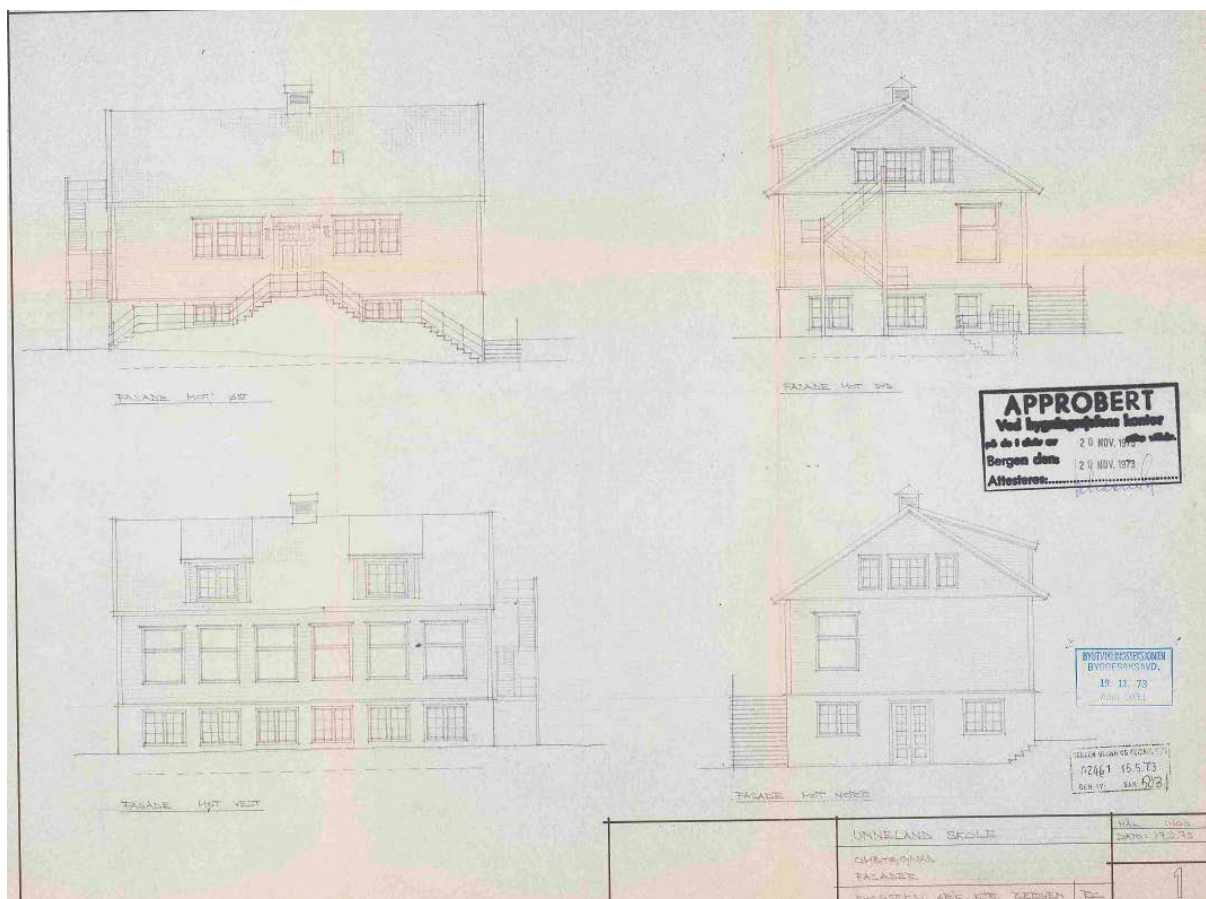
FASADE MOT ØST

FASADE MOT SYD

APPROBERT
Ved bygningsrådets kontor
på de i dette er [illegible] 20 NOV. 1973 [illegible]
Bergen dato 20 NOV. 1973
Attesteres:..........

FASADE MOT VEST

FASADE MOT NORD

BYGNINGSINSPEKSJONEN
BYGGESAKSAVD.
19. 11. 73
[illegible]

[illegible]
02461 15.5.73
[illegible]

UNNELAND SKOLE
OMBYGGING
FASADER
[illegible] BERGEN

MÅL 1:100
DATO: 17.3.73

1